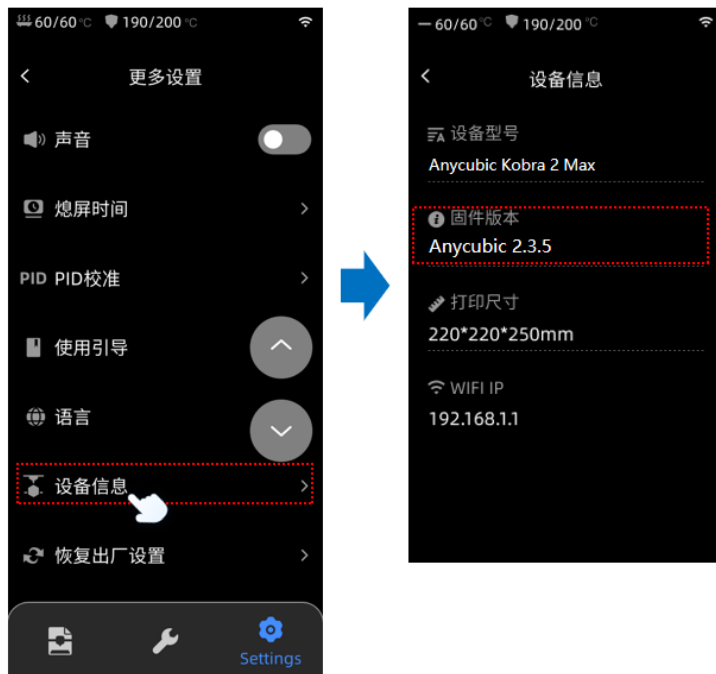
60/60 °C 190/200 °C

更多设置

声音

熄屏时间

PID PID校准

使用引导

语言

设备信息

恢复出厂设置

Settings

60/60 °C 190/200 °C

设备信息

设备型号
Anycubic Kobra 2 Max

固件版本
Anycubic 2.3.5

打印尺寸
220*220*250mm

WIFI IP
192.168.1.1